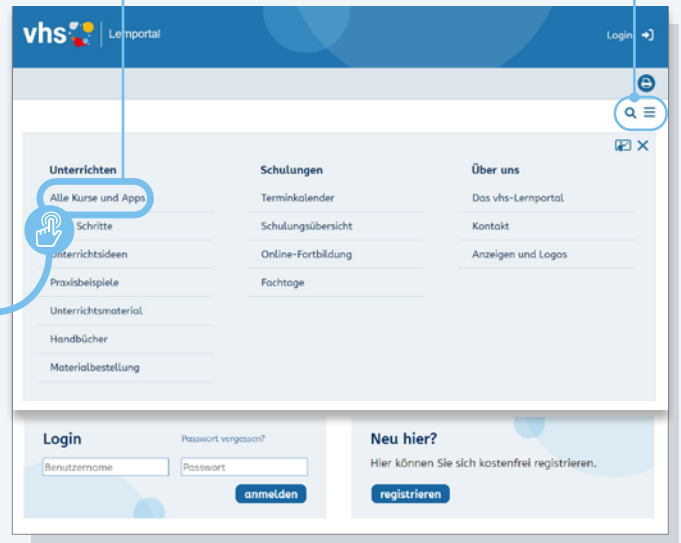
vhs | Lernportal

Login

Unterrichten
Alle Kurse und Apps
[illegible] Schritte
Unterrichtsideen
Praxisbeispiele
Unterrichtsmaterial
Handbücher
Materialbestellung

Schulungen
Terminkalender
Schulungsübersicht
Online-Fortbildung
Fachtage

Über uns
Das vhs-Lernportal
Kontakt
Anzeigen und Logos

Login
Passwort vergessen?
Benutzername
Passwort
anmelden

Neu hier?
Hier können Sie sich kostenfrei registrieren.
registrieren